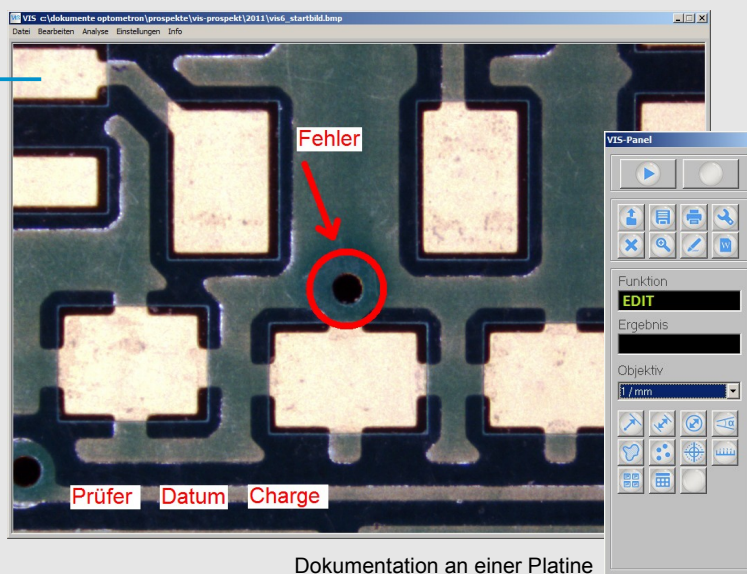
VIS c:\dokumente optometron\prospekte\vis-prospekt\2011\vis6_startbild.bmp

Datei Bearbeiten Analyse Einstellungen Info

Fehler

Prüfer Datum Charge

VIS-Panel

Funktion

EDIT

Ergebnis

Objektiv

1 / mm

Dokumentation an einer Platine